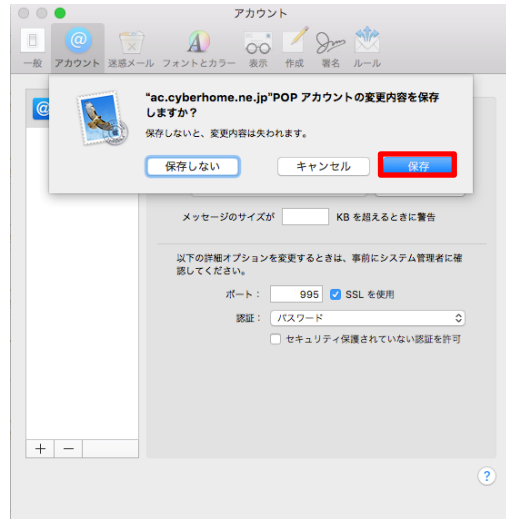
アカウント

一般 アカウント 迷惑メール フォントとカラー 表示 作成 署名 ルール

“ac.cyberhome.ne.jp”POP アカウントの変更内容を保存しますか？

保存しないと、変更内容は失われます。

保存しない キャンセル 保存

メッセージのサイズが KB を超えるときに警告

以下の詳細オプションを変更するときは、事前にシステム管理者に確認してください。

ポート： 995 SSL を使用

認証： パスワード

セキュリティ保護されていない認証を許可

+ −

?